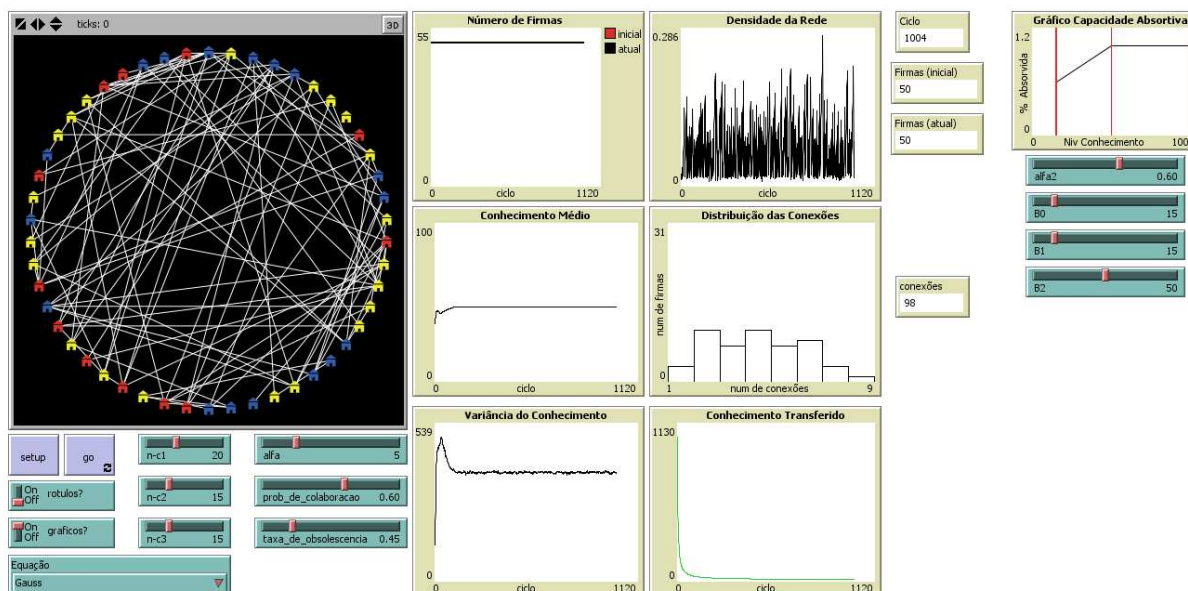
ticks: 0
3D

setup
go

On Off rotulos?
On Off graficos?

Equação
Gauss

n-c1 20
n-c2 15
n-c3 15

alfa 5
prob_de_colaboracao 0.60
taxa_de_obsolescencia 0.45

Número de Firmas
55
0
0 ciclo 1120
inicial
atual

Densidade da Rede
0.286
0
0 ciclo 1120

Ciclo
1004

Firmas (inicial)
50

Firmas (atual)
50

Gráfico Capacidade Absortiva
1.2
% Absorvida
0
0 Niv Conhecimento 100

alfa2 0.60
B0 15
B1 15
B2 50

Conhecimento Médio
100
0
0 ciclo 1120

Distribuição das Conexões
31
num de firmas
0
1 num de conexões 9

conexões
98

Variância do Conhecimento
539
0
0 ciclo 1120

Conhecimento Transferido
1130
0
0 ciclo 1120